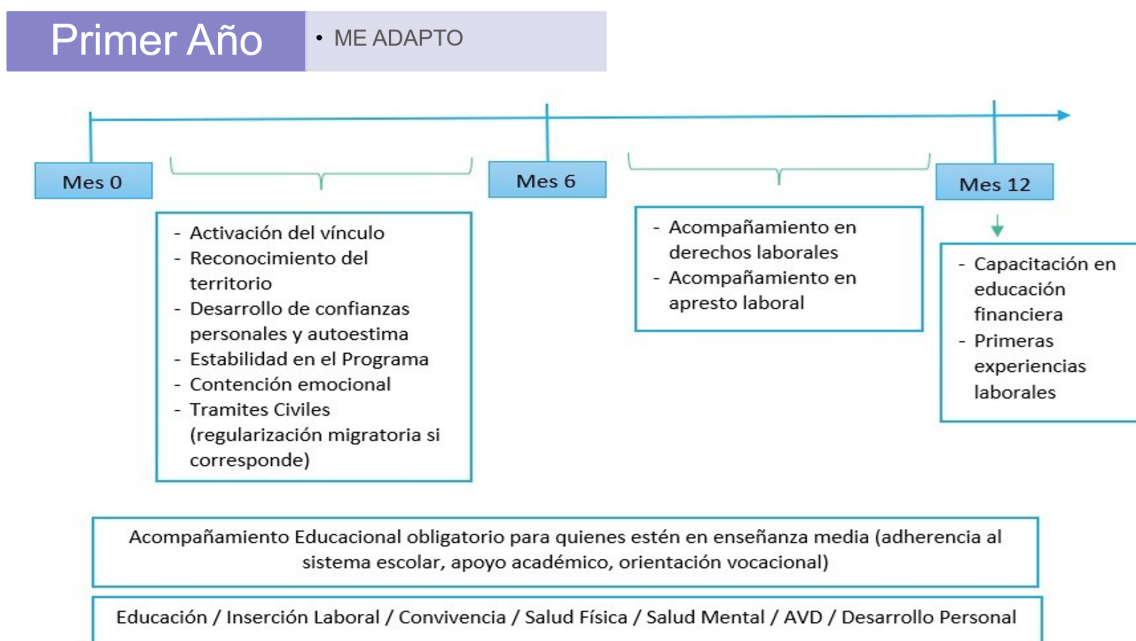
Primer Año

• ME ADAPTO

Mes 0

Mes 6

Mes 12

- Activación del vínculo
- Reconocimiento del territorio
- Desarrollo de confianzas personales y autoestima
- Estabilidad en el Programa
- Contención emocional
- Tramites Civiles (regularización migratoria si corresponde)

- Acompañamiento en derechos laborales
- Acompañamiento en apresto laboral

- Capacitación en educación financiera
- Primeras experiencias laborales

Acompañamiento Educacional obligatorio para quienes estén en enseñanza media (adherencia al sistema escolar, apoyo académico, orientación vocacional)

Educación / Inserción Laboral / Convivencia / Salud Física / Salud Mental / AVD / Desarrollo Personal